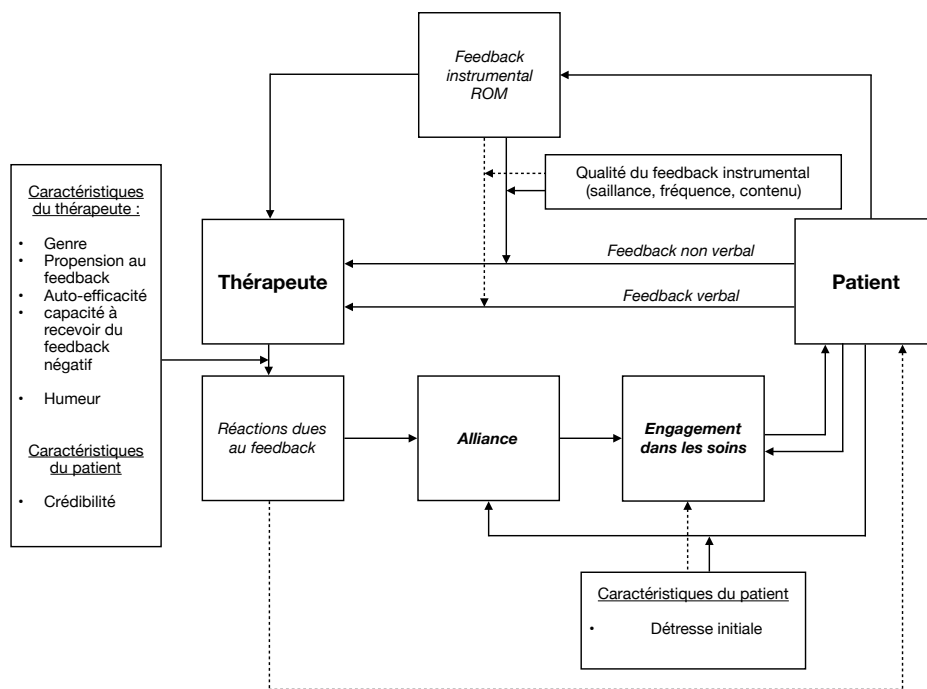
Feedback instrumental ROM

Caractéristiques du thérapeute :

- Genre
- Propension au feedback
- Auto-efficacité
- capacité à recevoir du feedback négatif
- Humeur

Caractéristiques du patient

- Crédibilité

Qualité du feedback instrumental (saillance, fréquence, contenu)

Thérapeute

Feedback non verbal

Feedback verbal

Patient

Réactions dues au feedback

Alliance

Engagement dans les soins

Caractéristiques du patient

- Détresse initiale